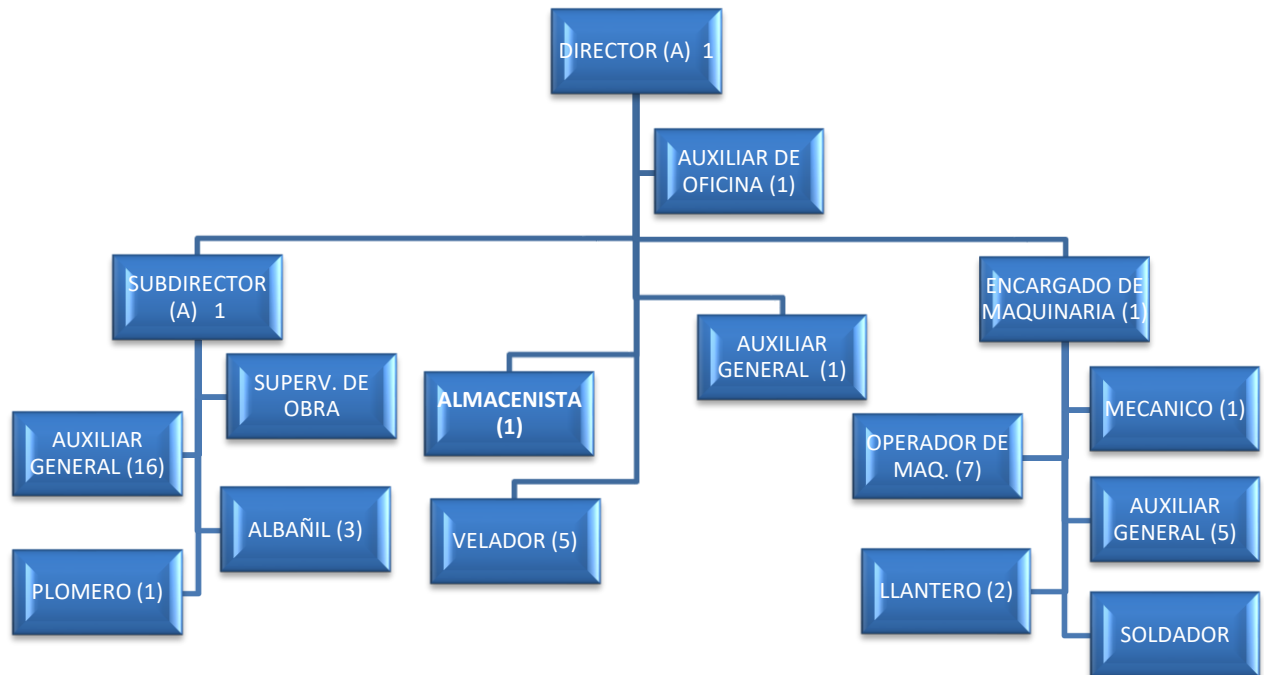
DIRECTOR (A) 1

AUXILIAR DE OFICINA (1)

SUBDIRECTOR (A) 1

ENCARGADO DE MAQUINARIA (1)

AUXILIAR GENERAL (1)

SUPERV. DE OBRA

ALMACENISTA (1)

AUXILIAR GENERAL (16)

ALBAÑIL (3)

PLOMERO (1)

VELADOR (5)

MECANICO (1)

OPERADOR DE MAQ. (7)

AUXILIAR GENERAL (5)

LLANTERO (2)

SOLDADOR